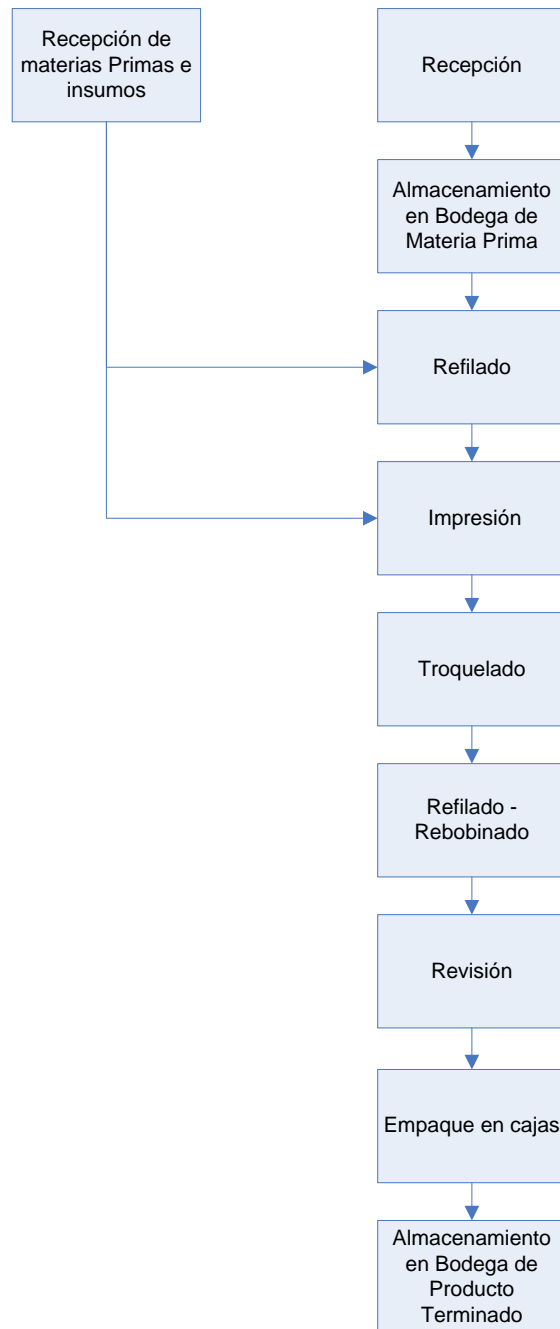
Recepción de materias Primas e insumos

Recepción

Almacenamiento en Bodega de Materia Prima

Refilado

Impresión

Troquelado

Refilado - Rebobinado

Revisión

Empaque en cajas

Almacenamiento en Bodega de Producto Terminado